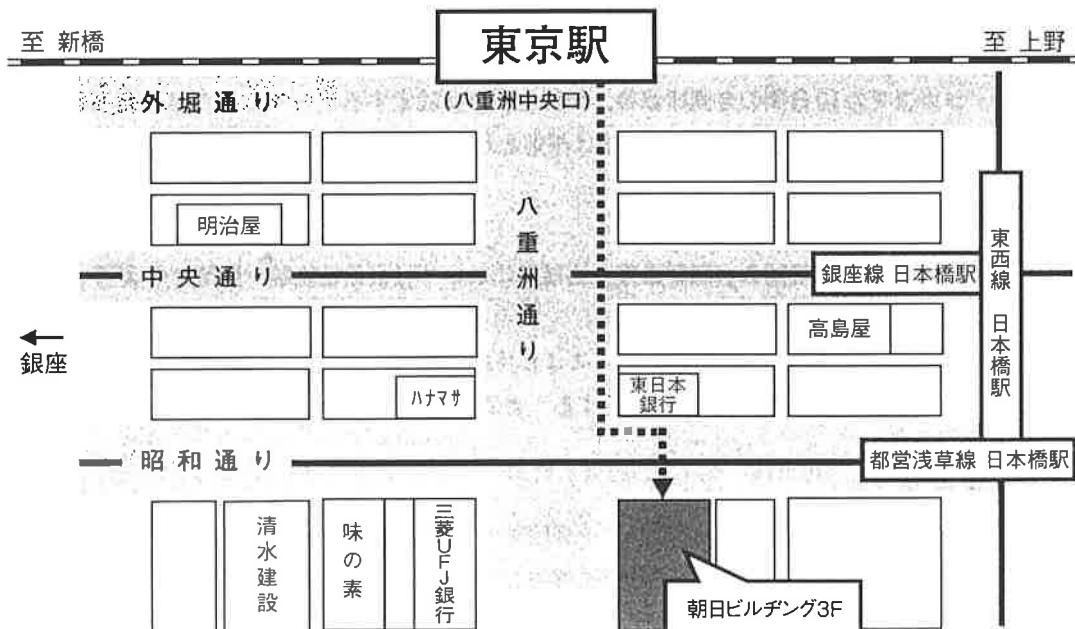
至 新橋

東京駅

至 上野

外堀通り

(八重洲中央口)

明治屋

八重洲通り

東西線 日本橋駅

中央通り

銀座線 日本橋駅

高島屋

←
銀座

ハナマサ

東日本銀行

昭和通り

都営浅草線 日本橋駅

清水建設

味の素

三菱UFJ銀行

朝日ビルヂング3F